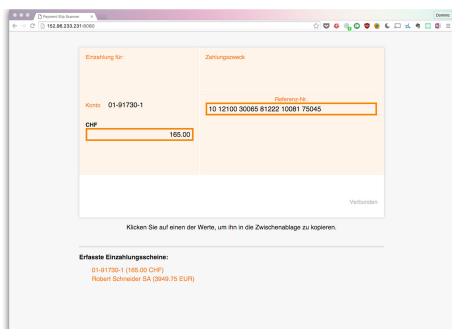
Payment Slip Scanner
152.96.233.231:8080
Dominic

Einzahlung für:

Zahlungszweck

Konto 01-91730-1

CHF
165.00

Referenz-Nr.
10 12100 30065 81222 10081 75045

Verbunden

Klicken Sie auf einen der Werte, um ihn in die Zwischenablage zu kopieren.

Erfasste Einzahlungsscheine:

01-91730-1 (165.00 CHF)
Robert Schneider SA (3949.75 EUR)